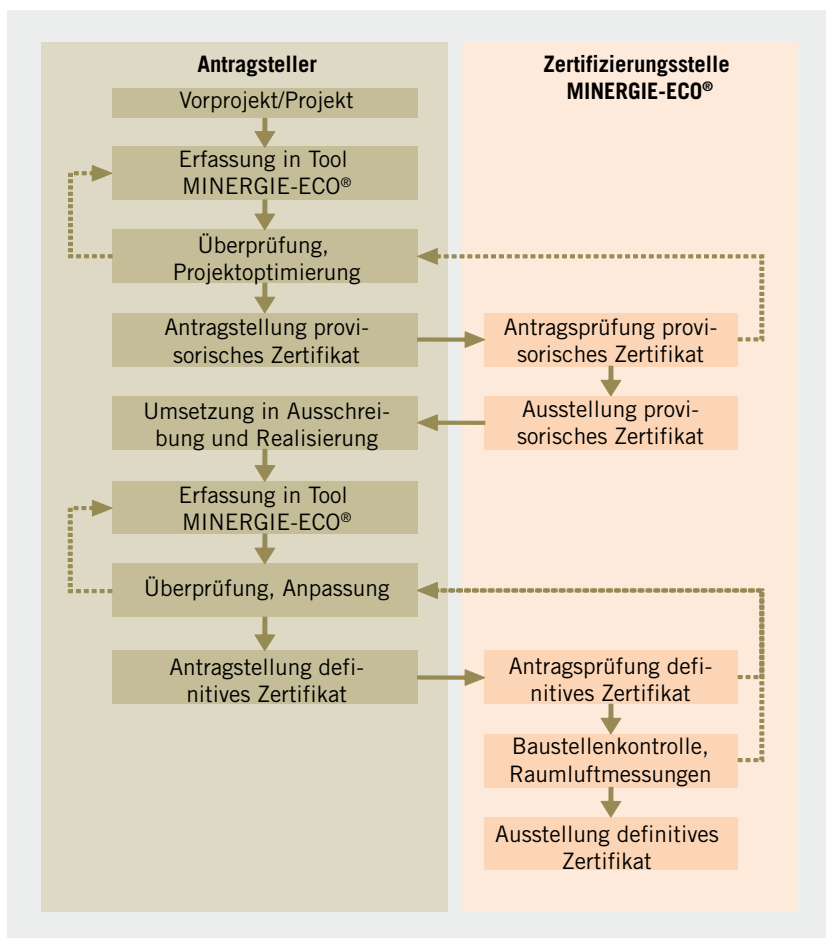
Antragsteller

Zertifizierungsstelle MINERGIE-ECO®

Vorprojekt/Projekt

Erfassung in Tool MINERGIE-ECO®

Überprüfung, Projektoptimierung

Antragstellung provisorisches Zertifikat

Antragsprüfung provisorisches Zertifikat

Ausstellung provisorisches Zertifikat

Umsetzung in Ausschreibung und Realisierung

Erfassung in Tool MINERGIE-ECO®

Überprüfung, Anpassung

Antragstellung definitives Zertifikat

Antragsprüfung definitives Zertifikat

Baustellenkontrolle, Raumluftmessungen

Ausstellung definitives Zertifikat